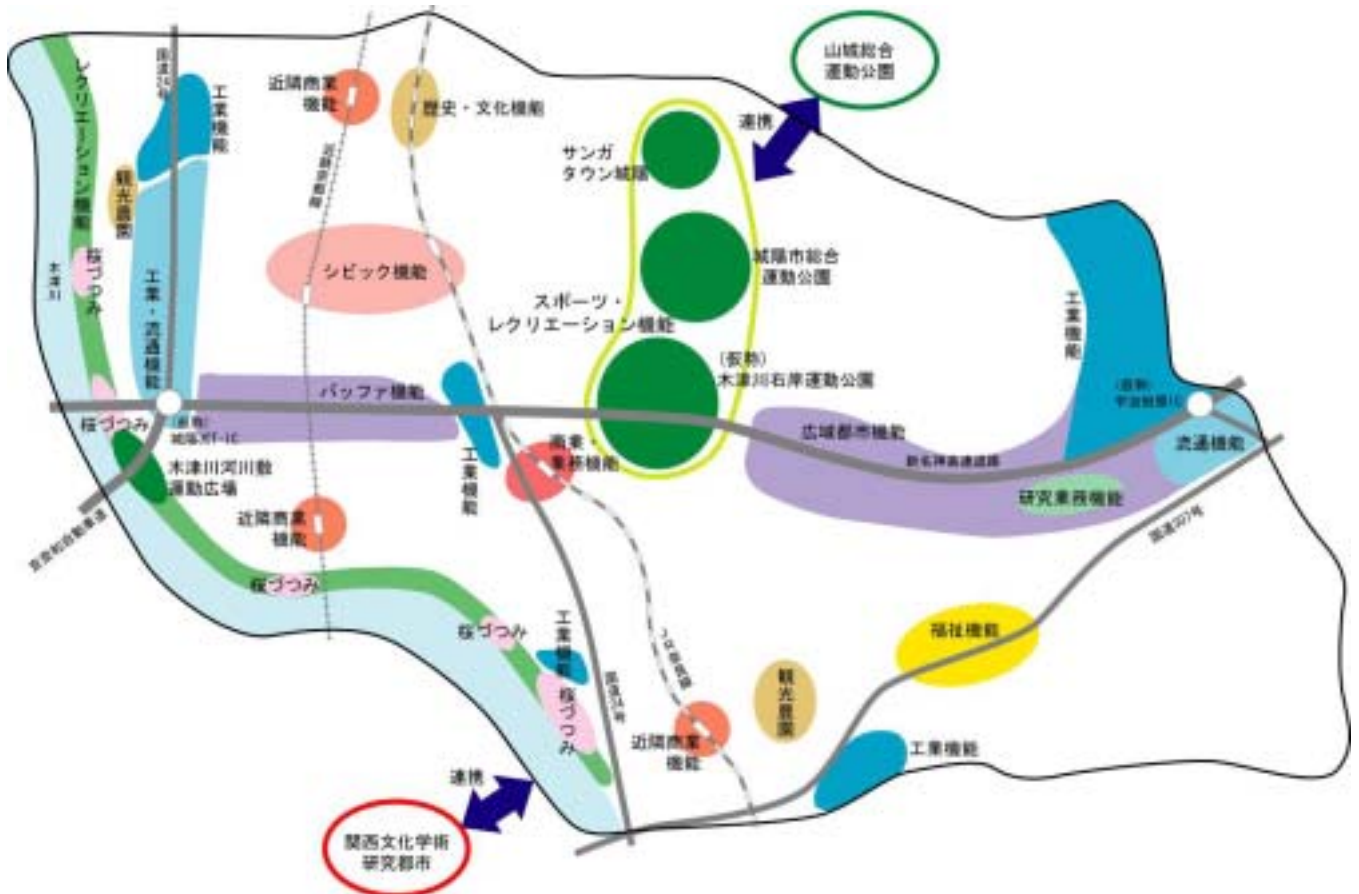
山城総合運動公園

連携

レクリエーション機能

国道24号

工業機能

近隣商業機能

歴史・文化機能

サンガタウン城陽

観光農園

近鉄京都線

桜づつみ

木津川

工業・流通機能

シビック機能

城陽市総合運動公園

スポーツ・レクリエーション機能

工業機能

(仮称)木津川右岸運動公園

バッファ機能

(仮称)宇治田原IC

(仮称)城陽JCT・IC

桜づつみ

商業・業務機能

広域都市機能

流通機能

工業機能

新名神高速道路

木津川河川敷運動広場

研究業務機能

近隣商業機能

京奈和自動車道

国道307号

桜づつみ

桜づつみ

福祉機能

工業機能

JR奈良線

国道24号

観光農園

桜づつみ

近隣商業機能

工業機能

連携

関西文化学術研究都市